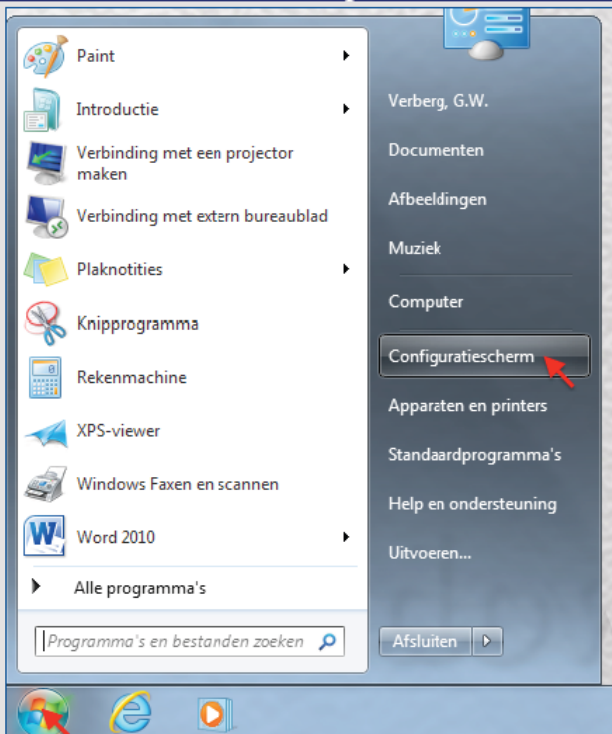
Paint
Introductie
Verbinding met een projector maken
Verbinding met extern bureaublad
Plaknotities
Knipprogramma
Rekenmachine
XPS-viewer
Windows Faxen en scannen
Word 2010
Alle programma's
Programma's en bestanden zoeken

Verberg, G.W.
Documenten
Afbeeldingen
Muziek
Computer
Configuratiescherm
Apparaten en printers
Standaardprogramma's
Help en ondersteuning
Uitvoeren...
Afsluiten